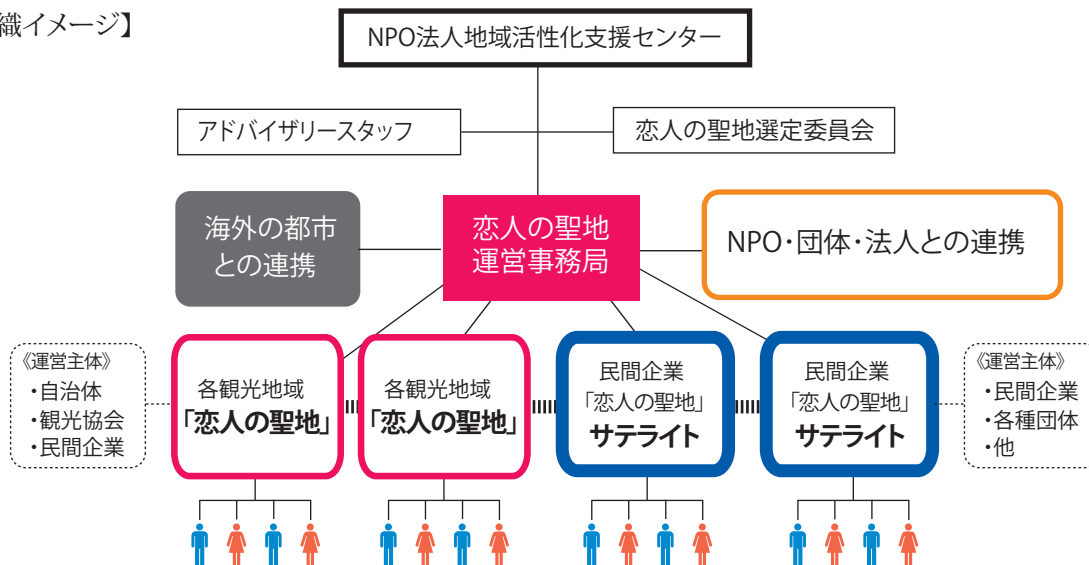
織イメージ】

NPO法人地域活性化支援センター

アドバイザリースタッフ

恋人の聖地選定委員会

海外の都市との連携

恋人の聖地運営事務局

NPO・団体・法人との連携

《運営主体》
・自治体
・観光協会
・民間企業

各観光地域「恋人の聖地」

各観光地域「恋人の聖地」

民間企業「恋人の聖地」サテライト

民間企業「恋人の聖地」サテライト

《運営主体》
・民間企業
・各種団体
・他